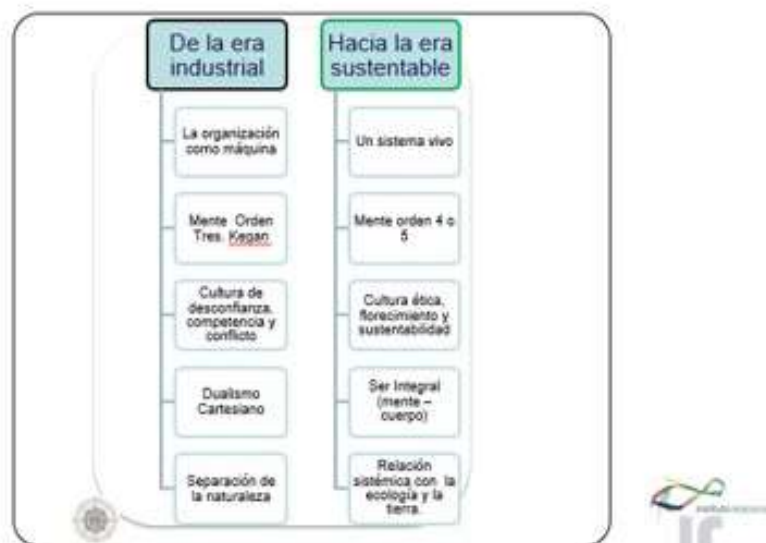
De la era industrial

La organización como máquina

Mente Orden Tres. Kegan

Cultura de desconfianza, competencia y conflicto

Dualismo Cartesiano

Separación de la naturaleza

Hacia la era sustentable

Un sistema vivo

Mente orden 4 o 5

Cultura ética, florecimiento y sustentabilidad

Ser Integral (mente – cuerpo)

Relación sistémica con la ecología y la tierra.

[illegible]